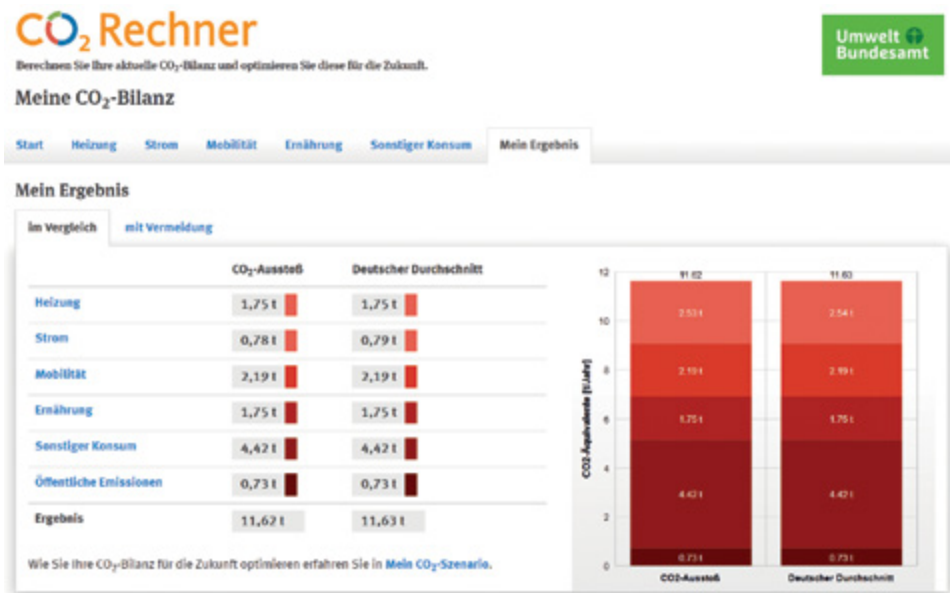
$CO_2$ Rechner

Berechnen Sie Ihre aktuelle $CO_2$-Bilanz und optimieren Sie diese für die Zukunft.

Umwelt Bundesamt

Meine $CO_2$-Bilanz

Start | Heizung | Strom | Mobilität | Ernährung | Sonstiger Konsum | Mein Ergebnis

Mein Ergebnis

im Vergleich | mit Vermeidung

| | $CO_2$-Ausstoß | Deutscher Durchschnitt |
|---|---|---|
| Heizung | 1,75 t | 1,75 t |
| Strom | 0,78 t | 0,79 t |
| Mobilität | 2,19 t | 2,19 t |
| Ernährung | 1,75 t | 1,75 t |
| Sonstiger Konsum | 4,42 t | 4,42 t |
| Öffentliche Emissionen | 0,73 t | 0,73 t |
| Ergebnis | 11,62 t | 11,63 t |

Wie Sie Ihre $CO_2$-Bilanz für die Zukunft optimieren erfahren Sie in Mein $CO_2$-Szenario.

12
10
8
6
4
2
0

CO2-Äquivalente [t/Jahr]

11.62
2.53 t
2.19 t
1.75 t
4.42 t
0.73 t

11.63
2.54 t
2.19 t
1.75 t
4.42 t
0.73 t

CO2-Ausstoß
Deutscher Durchschnitt